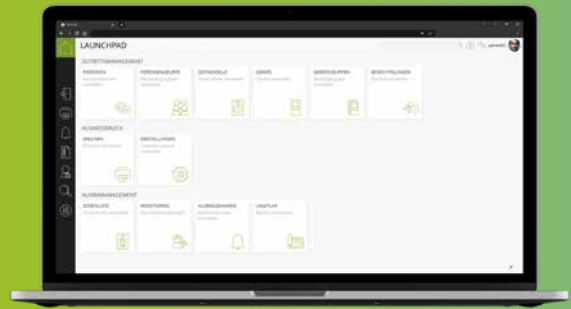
LAUNCHPAD

ZUTRITTSMANAGEMENT

PERSONEN

PERSONENGRUPPE

ZEITMODELLE

GERÄTE

GERÄTEGRUPPEN

BERECHTIGUNGEN

KLINGELDRUCK

ANLAGEN

EINSTELLUNGEN

ALARMMANAGEMENT

EREIGNISSE

MONITORING

KLINGELANRUFE

LAGEPLAN